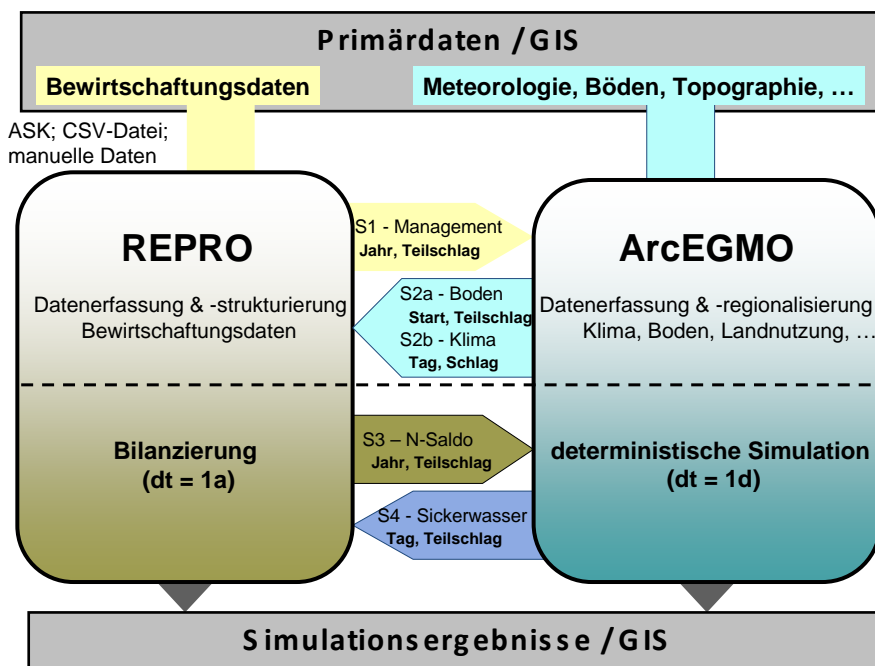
Primärdaten / GIS

Bewirtschaftungsdaten

Meteorologie, Böden, Topographie, …

ASK; CSV-Datei; manuelle Daten

REPRO

Datenerfassung & -strukturierung Bewirtschaftungsdaten

S1 - Management
Jahr, Teilschlag

S2a - Boden
Start, Teilschlag
S2b - Klima
Tag, Schlag

ArcEGMO

Datenerfassung & -regionalisierung
Klima, Boden, Landnutzung, …

Bilanzierung
(dt = 1a)

S3 – N-Saldo
Jahr, Teilschlag

deterministische Simulation
(dt = 1d)

S4 - Sickerwasser
Tag, Teilschlag

Simulationsergebnisse / GIS